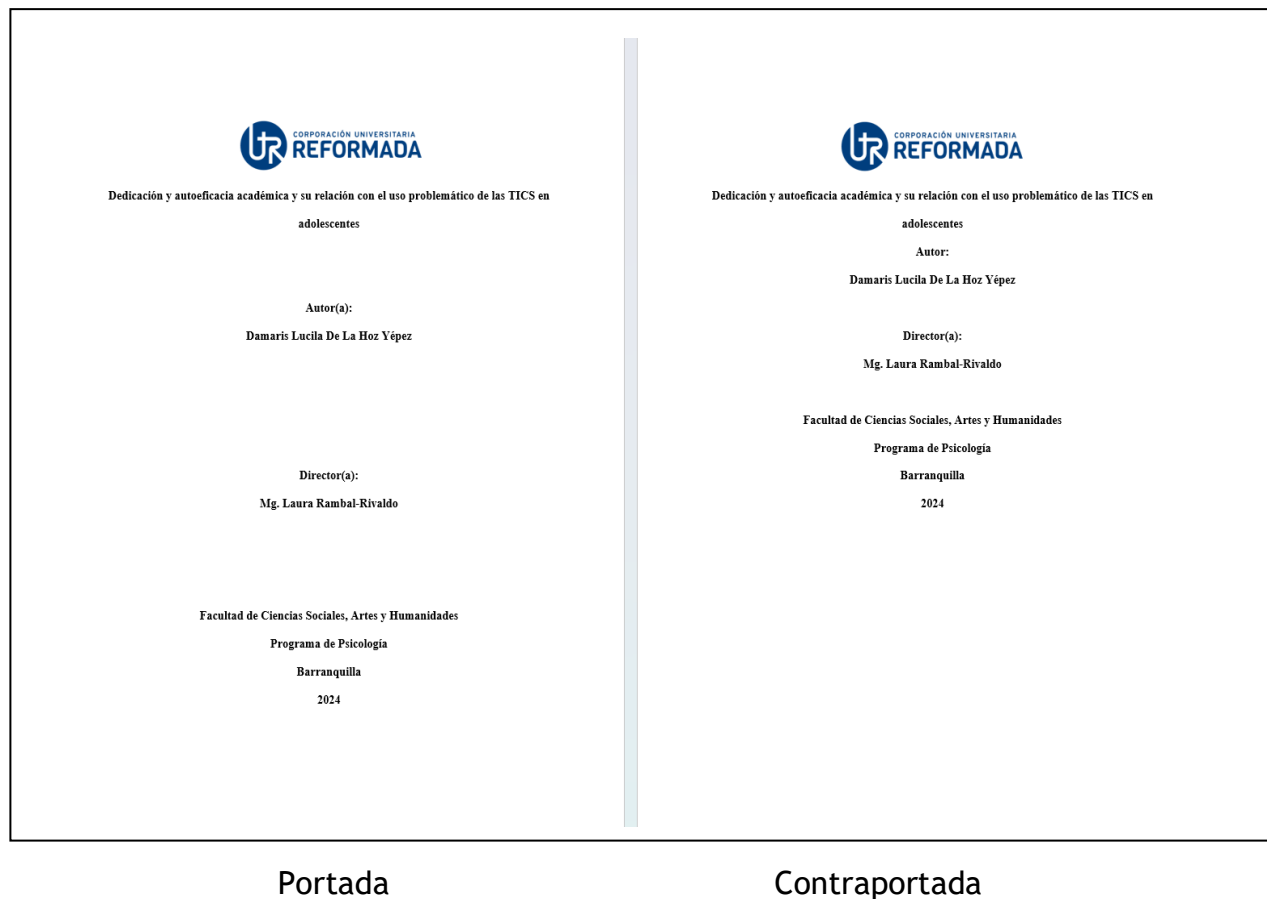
UR CORPORACIÓN UNIVERSITARIA REFORMADA

Dedicación y autoeficacia académica y su relación con el uso problemático de las TICS en adolescentes

Autor(a):

Damaris Lucila De La Hoz Yépez

Director(a):

Mg. Laura Rambal-Rivaldo

Facultad de Ciencias Sociales, Artes y Humanidades

Programa de Psicología

Barranquilla

2024

UR CORPORACIÓN UNIVERSITARIA REFORMADA

Dedicación y autoeficacia académica y su relación con el uso problemático de las TICS en adolescentes

Autor:

Damaris Lucila De La Hoz Yépez

Director(a):

Mg. Laura Rambal-Rivaldo

Facultad de Ciencias Sociales, Artes y Humanidades

Programa de Psicología

Barranquilla

2024

Portada

Contraportada